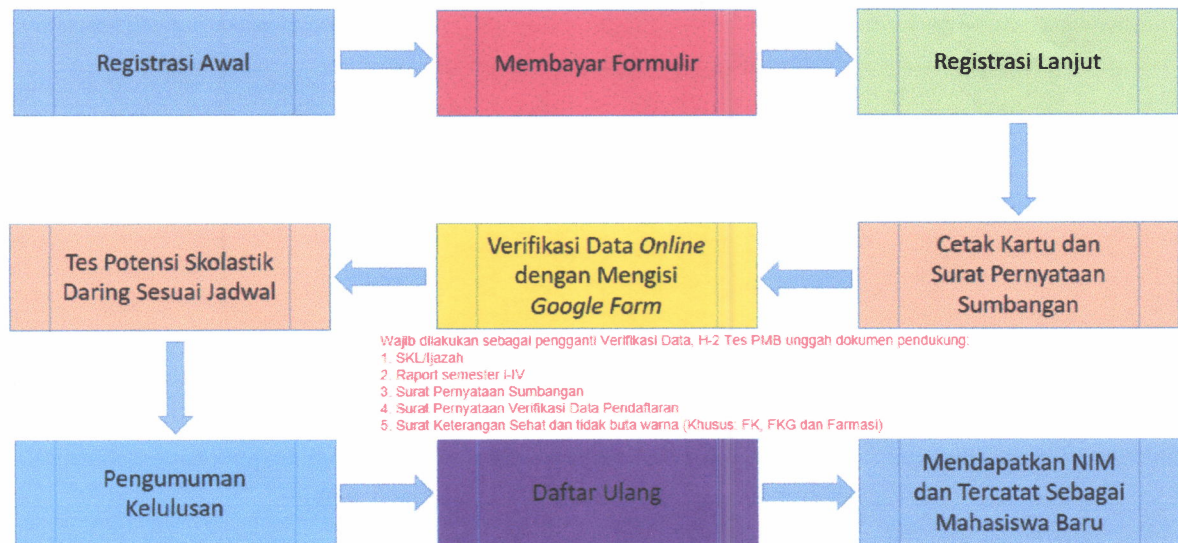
Registrasi Awal

Membayar Formulir

Registrasi Lanjut

Cetak Kartu dan Surat Pernyataan Sumbangan

Verifikasi Data *Online* dengan Mengisi *Google Form*

Tes Potensi Skolastik Daring Sesuai Jadwal

Wajib dilakukan sebagai pengganti Verifikasi Data, H-2 Tes PMB unggah dokumen pendukung:
1. SKL/Ijazah
2. Raport semester I-IV
3. Surat Pernyataan Sumbangan
4. Surat Pernyataan Verifikasi Data Pendaftaran
5. Surat Keterangan Sehat dan tidak buta warna (Khusus: FK, FKG dan Farmasi)

Pengumuman Kelulusan

Daftar Ulang

Mendapatkan NIM dan Tercatat Sebagai Mahasiswa Baru